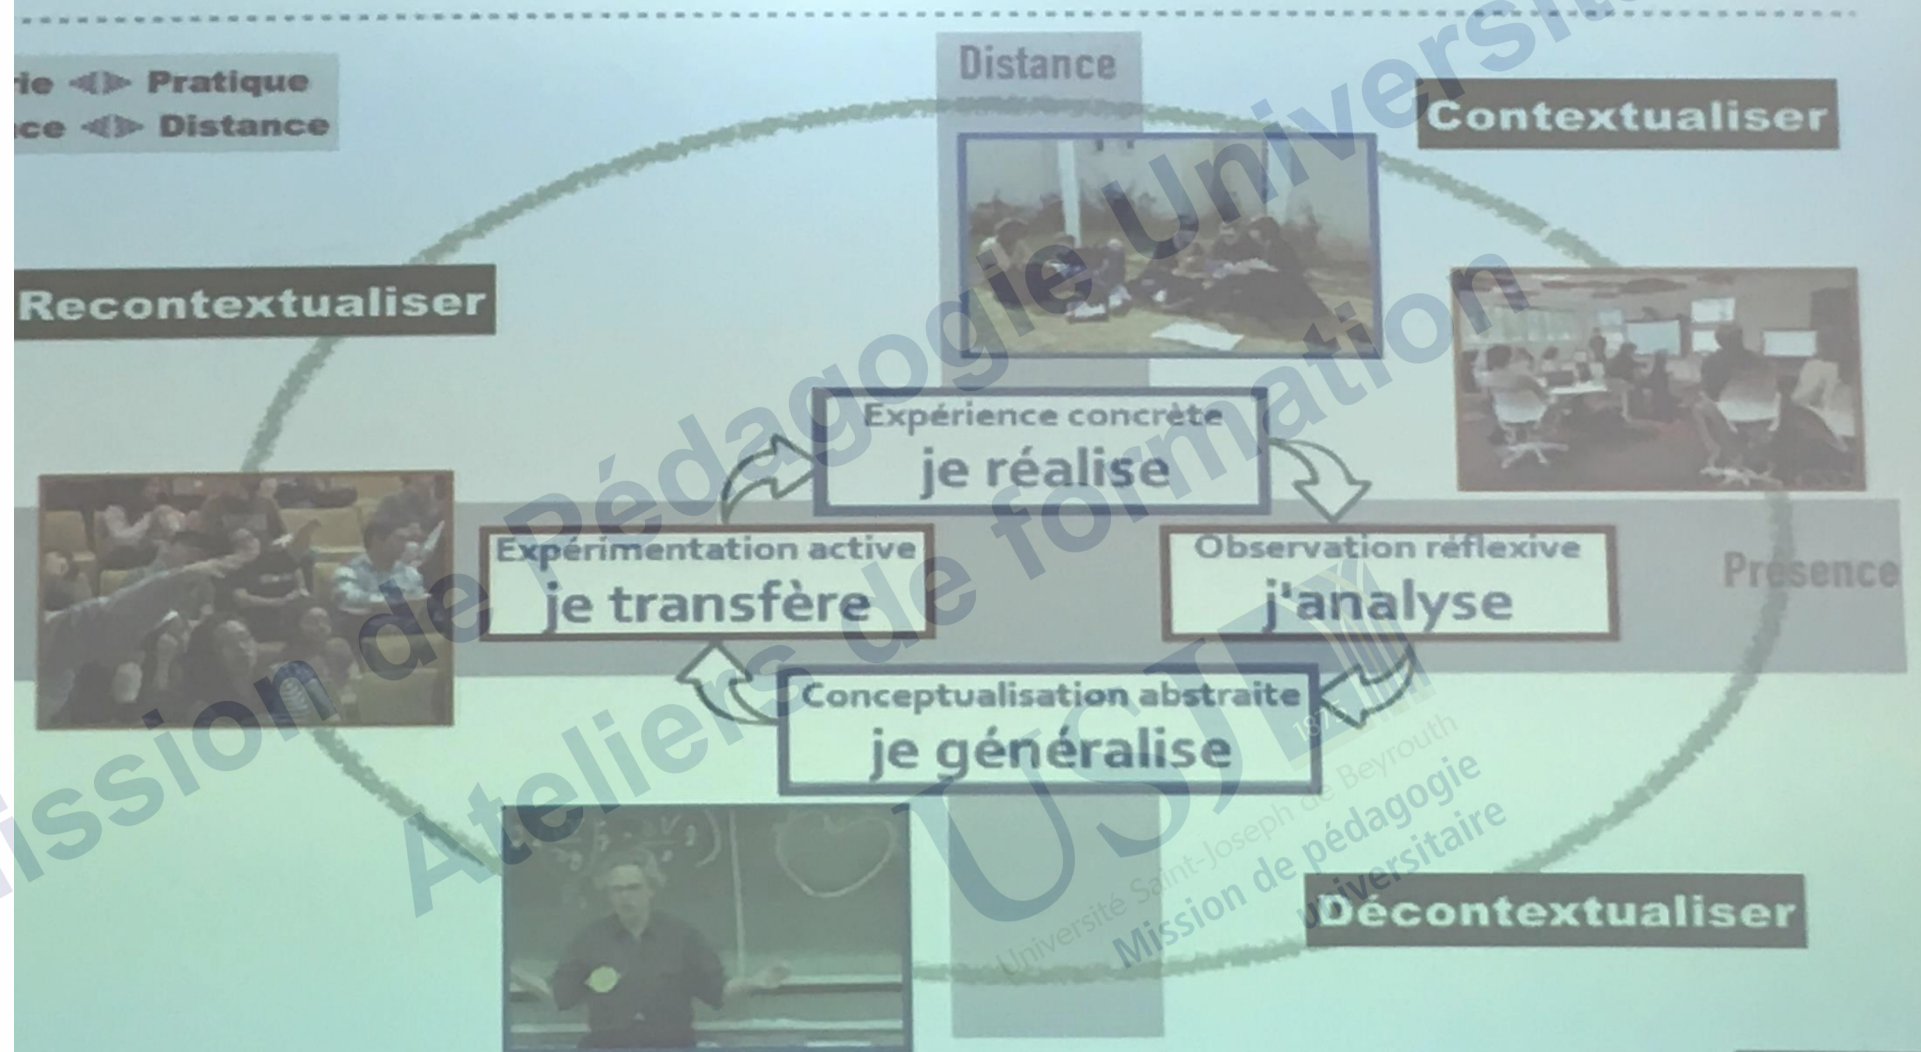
rie ◄► Pratique
ce ◄► Distance

Distance

Contextualiser

Recontextualiser

Expérience concrète
je réalise

Expérimentation active
je transfère

Observation réflexive
j'analyse

Présence

Conceptualisation abstraite
je généralise

Décontextualiser

Mission de Pédagogie Universitaire
Ateliers de formation
USJ
1875
Université Saint-Joseph de Beyrouth
Mission de pédagogie universitaire